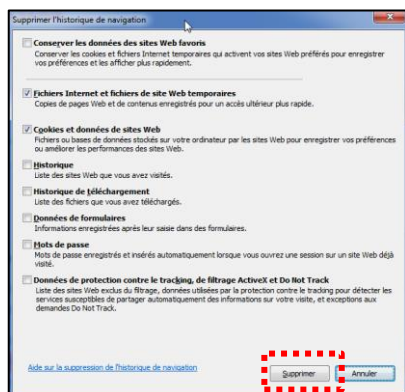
Supprimer l'historique de navigation

Conserver les données des sites Web favoris
Conserver les cookies et fichiers Internet temporaires qui activent vos sites Web préférés pour enregistrer vos préférences et les afficher plus rapidement.

Fichiers Internet et fichiers de site Web temporaires
Copies de pages Web et de contenus enregistrés pour un accès ultérieur plus rapide.

Cookies et données de sites Web
Fichiers ou bases de données stockés sur votre ordinateur par les sites Web pour enregistrer vos préférences ou améliorer les performances des sites Web.

Historique
Liste des sites Web que vous avez visités.

Historique de téléchargement
Liste des fichiers que vous avez téléchargés.

Données de formulaires
Informations enregistrées après leur saisie dans des formulaires.

Mots de passe
Mots de passe enregistrés et insérés automatiquement lorsque vous ouvrez une session sur un site Web déjà visité.

Données de protection contre le tracking, de filtrage ActiveX et Do Not Track
Liste des sites Web exclus du filtrage, données utilisées par la protection contre le tracking pour détecter les services susceptibles de partager automatiquement des informations sur votre visite, et exceptions aux demandes Do Not Track.

Aide sur la suppression de l'historique de navigation

Supprimer

Annuler